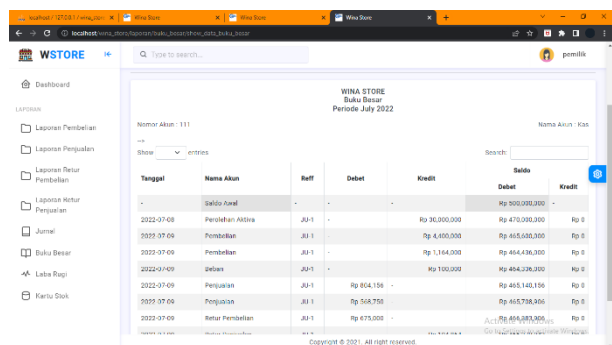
localhost / 127.0.0.1 / wina_stor | Wina Store | Wina Store | Wina Store | +

localhost/wina_store/laporan/buku_besar/show_data_buku_besar

WSTORE

Q Type to search...

pemilik

Dashboard

LAPORAN

Laporan Pembelian

Laporan Penjualan

Laporan Retur Pembelian

Laporan Retur Penjualan

Jurnal

Buku Besar

Laba Rugi

Kartu Stok

WINA STORE
Buku Besar
Periode July 2022

Nomor Akun : 111

Nama Akun : Kas

Show [ ] entries

Search:

| Tanggal | Nama Akun | Reff | Debet | Kredit | Saldo Debet | Saldo Kredit |
|---|---|---|---|---|---|---|
| - | Saldo Awal | - | - | - | Rp 500,000,000 | - |
| 2022-07-08 | Perolehan Aktiva | JU-1 | - | Rp 30,000,000 | Rp 470,000,000 | Rp 0 |
| 2022-07-09 | Pembelian | JU-1 | - | Rp 4,400,000 | Rp 465,600,000 | Rp 0 |
| 2022-07-09 | Pembelian | JU-1 | - | Rp 1,164,000 | Rp 464,436,000 | Rp 0 |
| 2022-07-09 | Beban | JU-1 | - | Rp 100,000 | Rp 464,336,000 | Rp 0 |
| 2022-07-09 | Penjualan | JU-1 | Rp 804,156 | - | Rp 465,140,156 | Rp 0 |
| 2022-07-09 | Penjualan | JU-1 | Rp 568,750 | - | Rp 465,708,906 | Rp 0 |
| 2022-07-09 | Retur Pembelian | JU-1 | Rp 675,000 | - | Rp 466,383,906 | Rp 0 |

Activate Windows

Copyright © 2021. All right reserved.